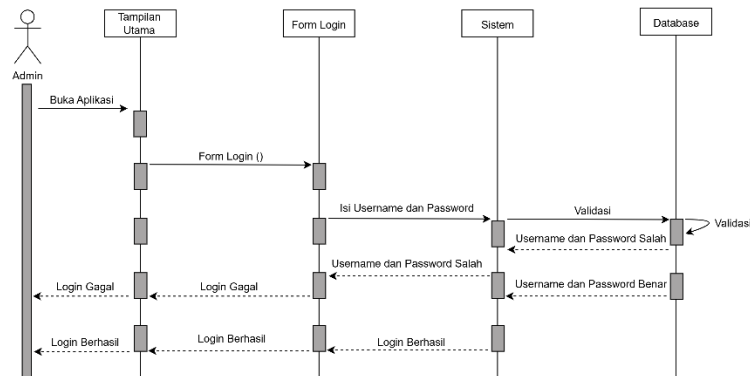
Admin

Tampilan Utama

Form Login

Sistem

Database

Buka Aplikasi

Form Login ()

Isi Username dan Password

Validasi

Validasi

Username dan Password Salah

Username dan Password Salah

Login Gagal

Login Gagal

Username dan Password Benar

Login Berhasil

Login Berhasil

Login Berhasil